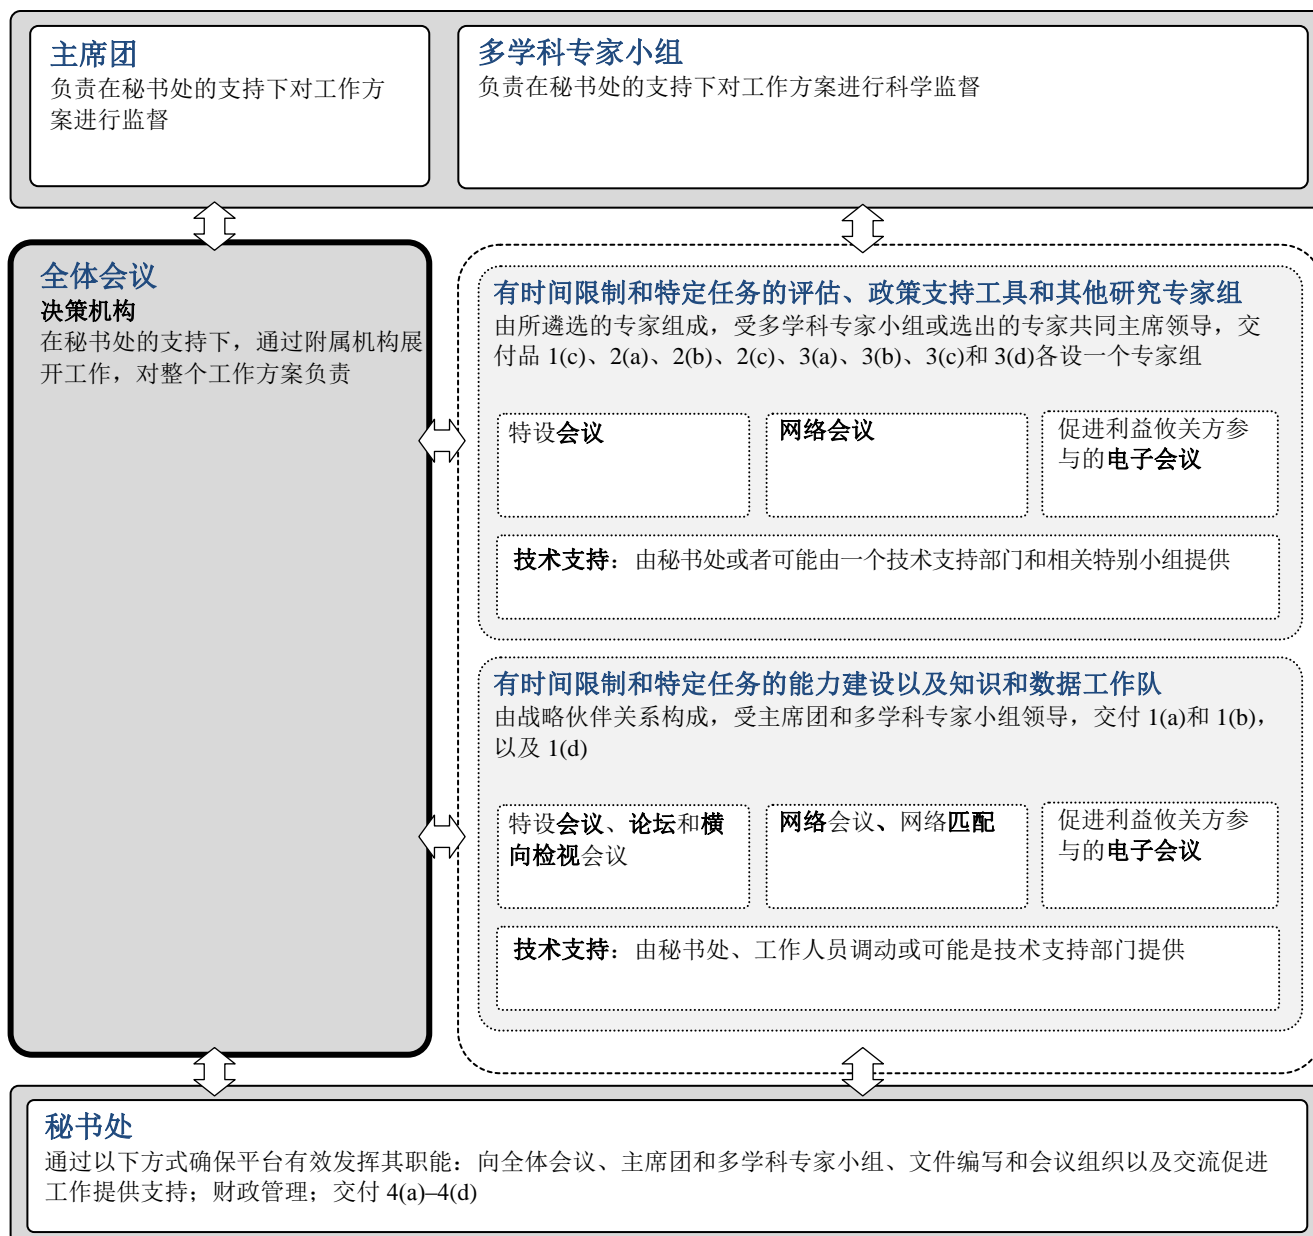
主席团
负责在秘书处的支持下对工作方案进行监督

多学科专家小组
负责在秘书处的支持下对工作方案进行科学监督

全体会议
决策机构
在秘书处的支持下，通过附属机构展开工作，对整个工作方案负责

有时间限制和特定任务的评估、政策支持工具和其他研究专家组
由所遴选的专家组成，受多学科专家小组或选出的专家共同主席领导，交付品 1(c)、2(a)、2(b)、2(c)、3(a)、3(b)、3(c)和 3(d)各设一个专家组

特设会议

网络会议

促进利益攸关方参与的电子会议

技术支持：由秘书处或者可能由一个技术支持部门和相关特别小组提供

有时间限制和特定任务的能力建设以及知识和数据工作队
由战略伙伴关系构成，受主席团和多学科专家小组领导，交付 1(a)和 1(b)，以及 1(d)

特设会议、论坛和横向检视会议

网络会议、网络匹配

促进利益攸关方参与的电子会议

技术支持：由秘书处、工作人员调动或可能是技术支持部门提供

秘书处
通过以下方式确保平台有效发挥其职能：向全体会议、主席团和多学科专家小组、文件编写和会议组织以及交流促进工作提供支持；财政管理；交付 4(a)–4(d)